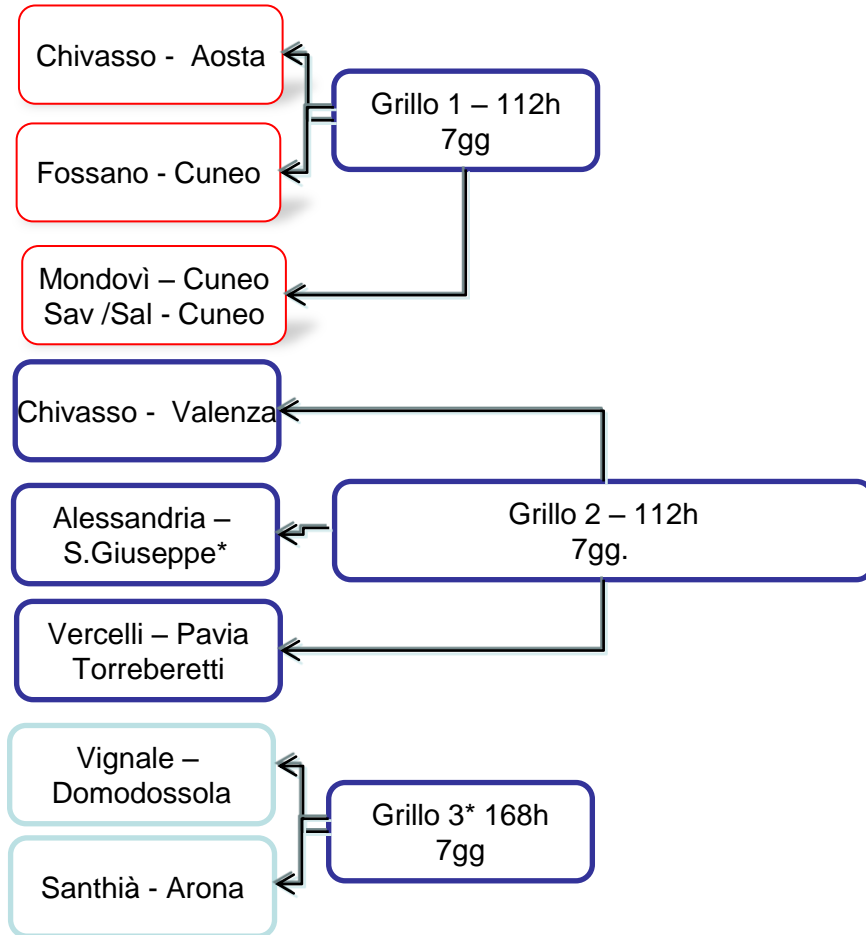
Chivasso - Aosta

Grillo 1 – 112h
7gg

Fossano - Cuneo

Mondovì – Cuneo
Sav /Sal - Cuneo

Chivasso - Valenza

Alessandria – S.Giuseppe*

Grillo 2 – 112h
7gg.

Vercelli – Pavia Torreberetti

Vignale – Domodossola

Grillo 3* 168h
7gg

Santhià - Arona